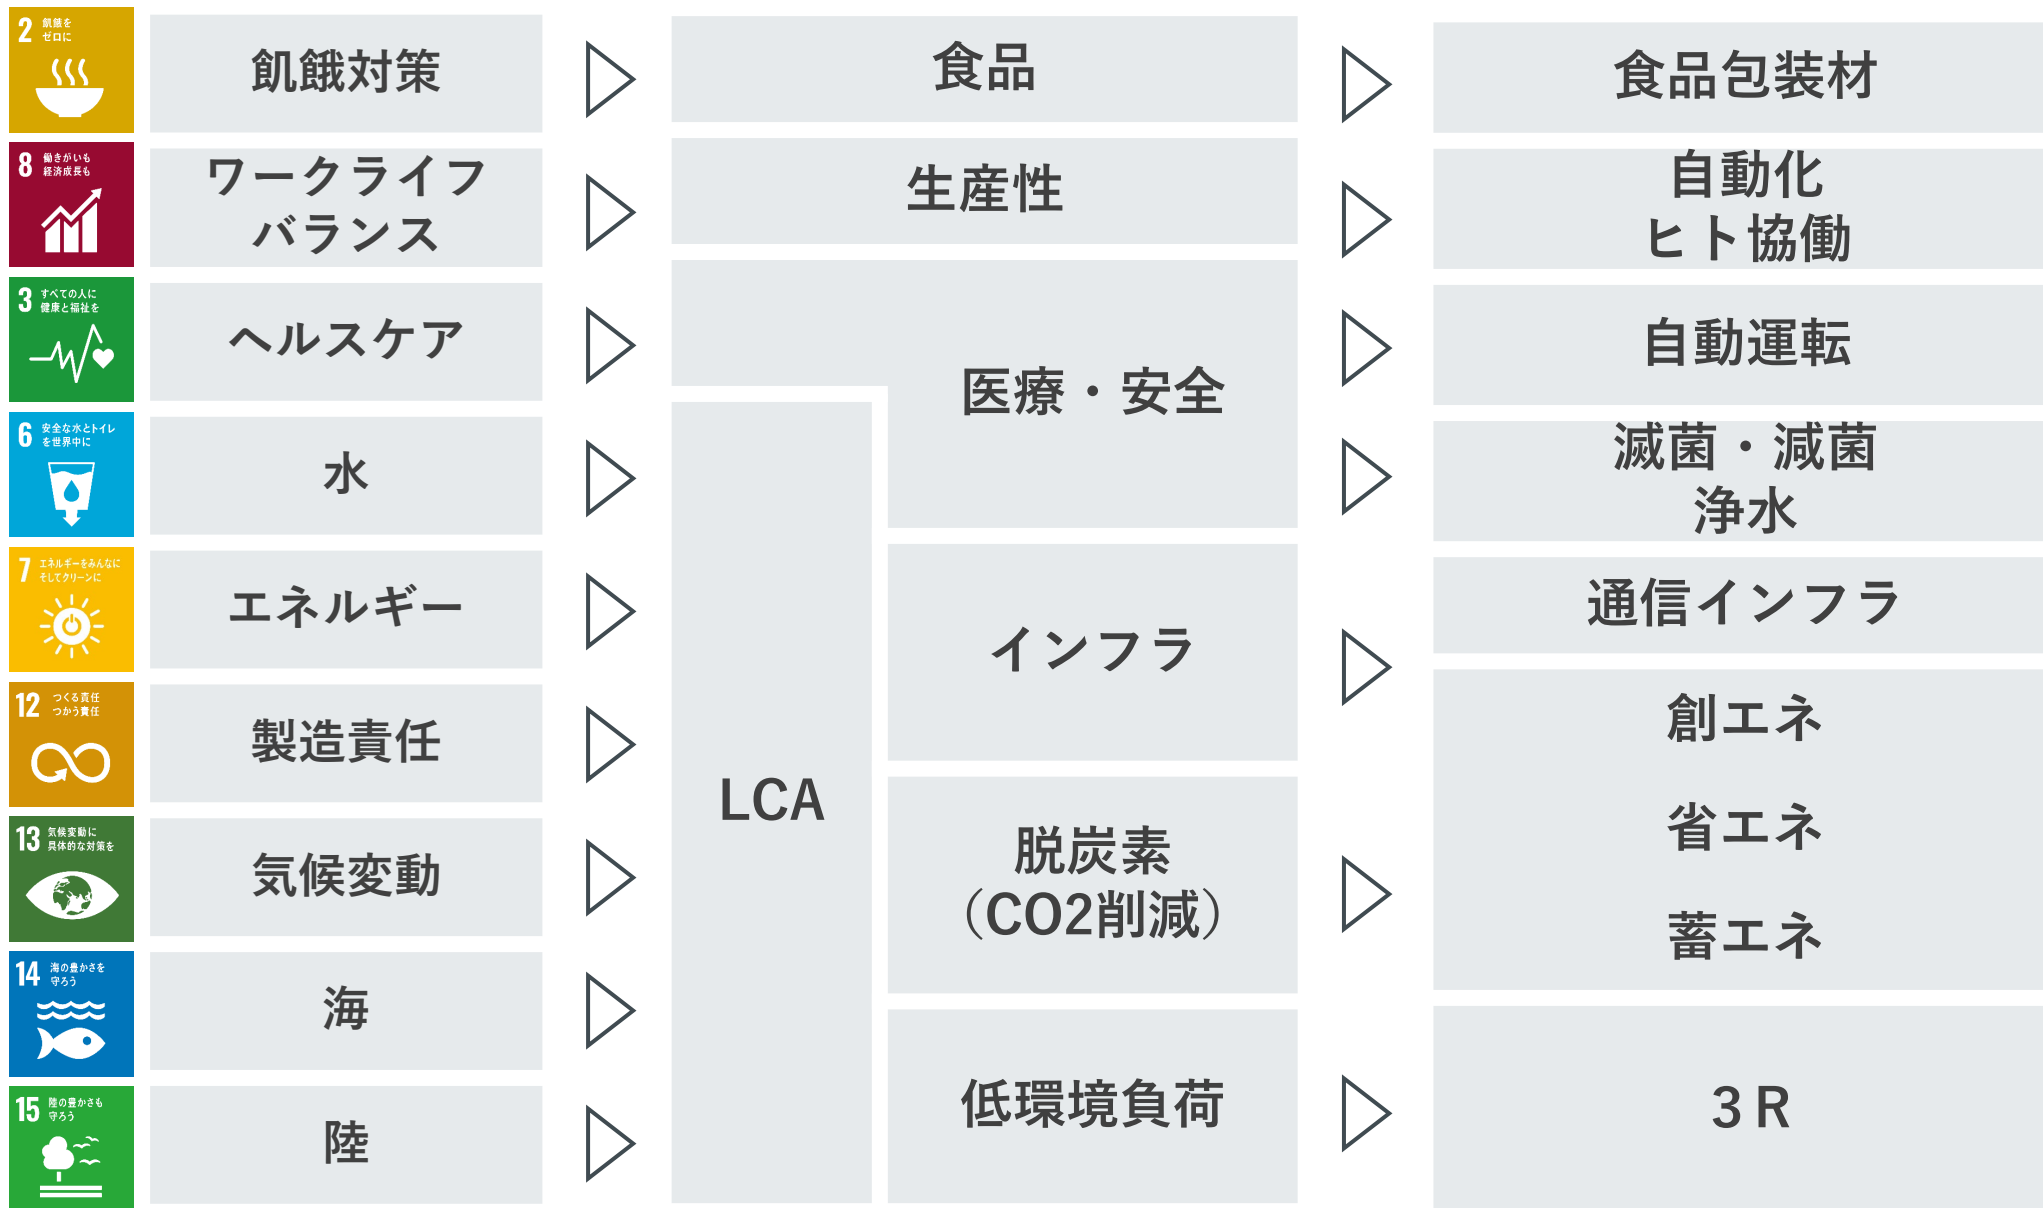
2 飢餓をゼロに

飢餓対策

食品

食品包装材

8 働きがいも経済成長も

ワークライフバランス

生産性

自動化
ヒト協働

3 すべての人に健康と福祉を

ヘルスケア

医療・安全

自動運転

6 安全な水とトイレを世界中に

水

滅菌・滅菌
浄水

7 エネルギーをみんなにそしてクリーンに

エネルギー

インフラ

通信インフラ

12 つくる責任つかう責任

製造責任

LCA

創エネ

省エネ

蓄エネ

13 気候変動に具体的な対策を

気候変動

脱炭素
(CO2削減)

14 海の豊かさを守ろう

海

低環境負荷

3R

15 陸の豊かさも守ろう

陸